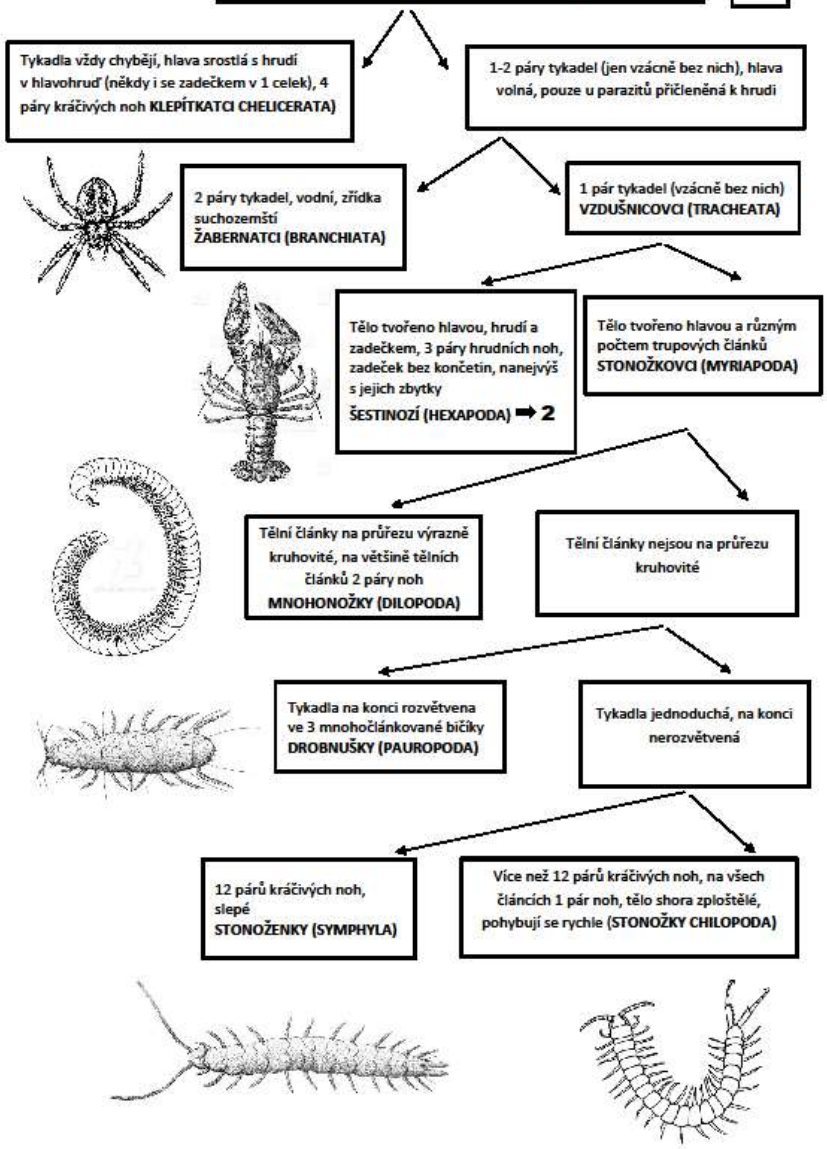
Tykadla vždy chybějí, hlava srostlá s hrudí v hlavohruď (někdy i se zadečkem v 1 celek), 4 páry kráčivých noh KLEPÍTKATCI CHELICERATA)

1-2 páry tykadel (jen vzácně bez nich), hlava volná, pouze u parazitů přičleněná k hrudi

2 páry tykadel, vodní, zřídka suchozemští
ŽABERNATCI (BRANCHIATA)

1 pár tykadel (vzácně bez nich)
VZDUŠNICOVCI (TRACHEATA)

Tělo tvořeno hlavou, hrudí a zadečkem, 3 páry hrudních noh, zadeček bez končetin, nanejvýš s jejich zbytky
ŠESTINOZÍ (HEXAPODA) ➡ 2

Tělo tvořeno hlavou a různým počtem trupových článků
STONOŽKOVCI (MYRIAPODA)

Tělní články na průřezu výrazně kruhovité, na většině tělních článků 2 páry noh
MNOHONOŽKY (DILOPODA)

Tělní články nejsou na průřezu kruhovité

Tykadla na konci rozvětvena ve 3 mnohočlánkované bičíky
DROBNUŠKY (PAUROPODA)

Tykadla jednoduchá, na konci nerozvětvená

12 párů kráčivých noh, slepé
STONOŽENKY (SYMPHYLA)

Více než 12 párů kráčivých noh, na všech článcích 1 pár noh, tělo shora zploštělé, pohybují se rychle (STONOŽKY CHILOPODA)